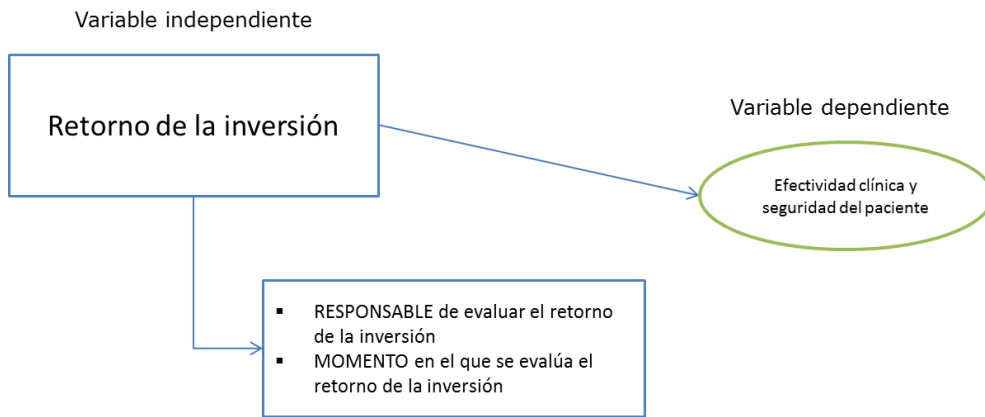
Variable independiente

Retorno de la inversión

Variable dependiente

Efectividad clínica y seguridad del paciente

▪ RESPONSABLE de evaluar el retorno de la inversión
▪ MOMENTO en el que se evalúa el retorno de la inversión